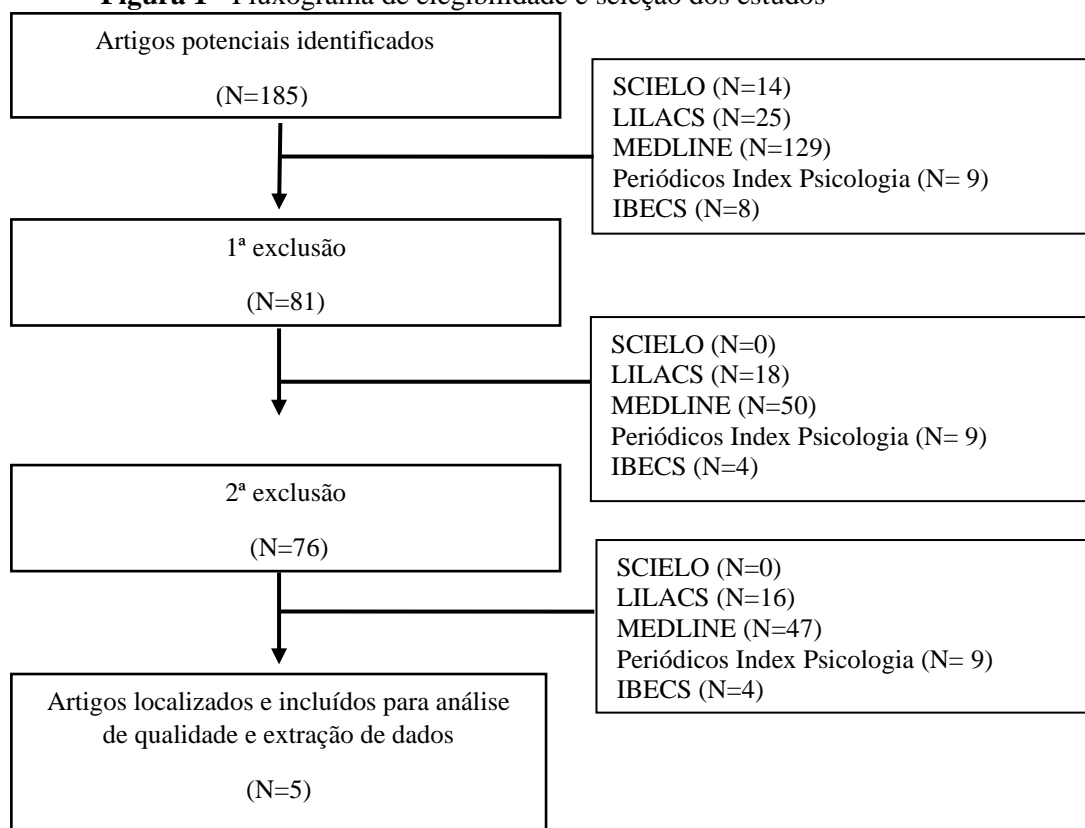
**Figura 1** - Fluxograma de elegibilidade e seleção dos estudos

Artigos potenciais identificados

(N=185)

SCIELO (N=14)
LILACS (N=25)
MEDLINE (N=129)
Periódicos Index Psicologia (N= 9)
IBECS (N=8)

1ª exclusão

(N=81)

SCIELO (N=0)
LILACS (N=18)
MEDLINE (N=50)
Periódicos Index Psicologia (N= 9)
IBECS (N=4)

2ª exclusão

(N=76)

SCIELO (N=0)
LILACS (N=16)
MEDLINE (N=47)
Periódicos Index Psicologia (N= 9)
IBECS (N=4)

Artigos localizados e incluídos para análise de qualidade e extração de dados

(N=5)